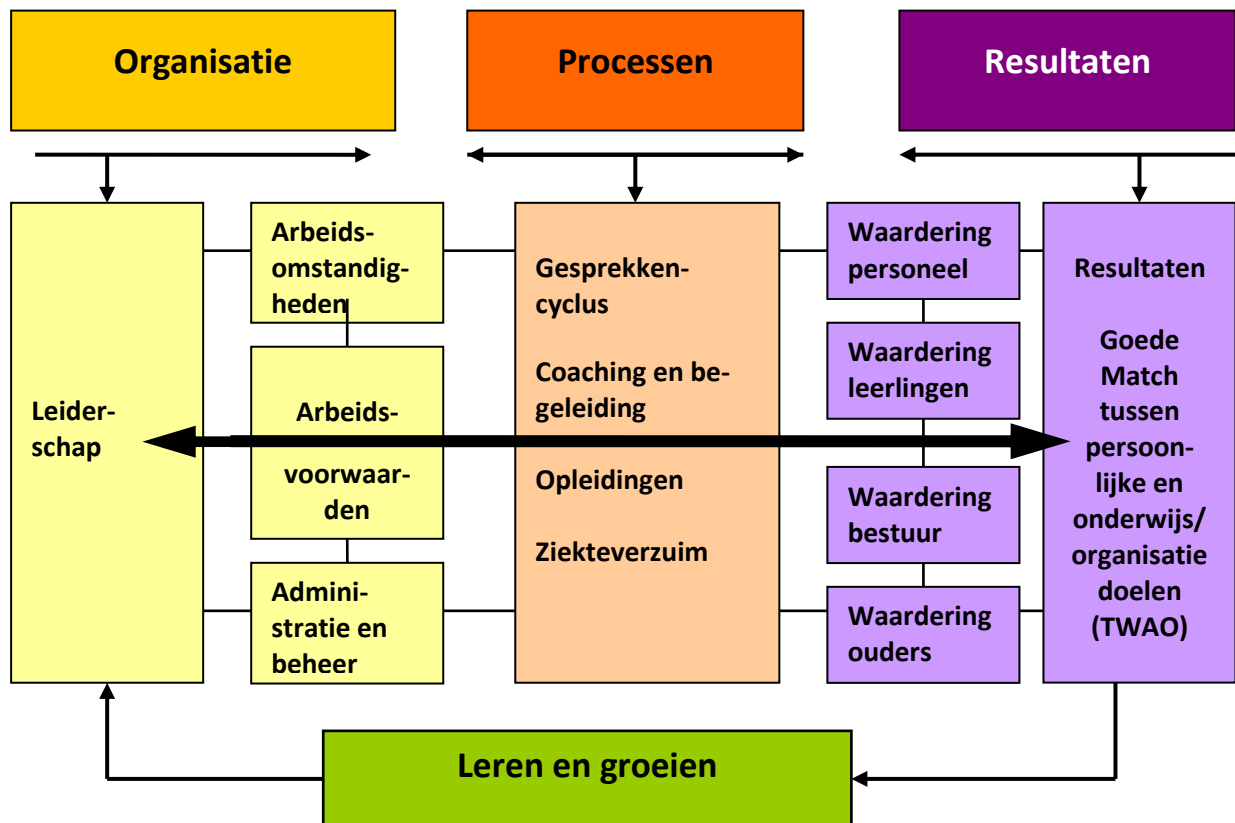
Organisatie

Processen

Resultaten

Leiderschap

Arbeidsomstandigheden

Arbeidsvoorwaarden

Administratie en beheer

Gesprekkencyclus

Coaching en begeleiding

Opleidingen

Ziekteverzuim

Waardering personeel

Waardering leerlingen

Waardering bestuur

Waardering ouders

Resultaten

Goede Match tussen persoonlijke en onderwijs/ organisatie doelen (TWAO)

Leren en groeien